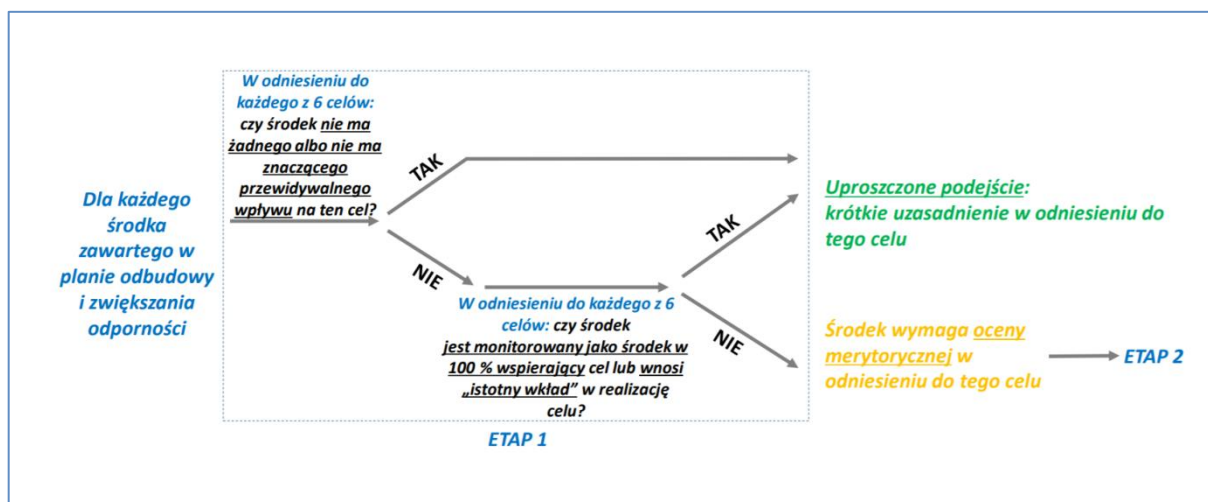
Dla każdego środka zawartego w planie odbudowy i zwiększania odporności

W odniesieniu do każdego z 6 celów: czy środek nie ma żadnego albo nie ma znaczącego przewidywalnego wpływu na ten cel?

TAK

NIE

W odniesieniu do każdego z 6 celów: czy środek jest monitorowany jako środek w 100 % wspierający cel lub wnosi „istotny wkład" w realizację celu?

TAK

NIE

Uproszczone podejście: krótkie uzasadnienie w odniesieniu do tego celu

Środek wymaga oceny merytorycznej w odniesieniu do tego celu

ETAP 2

ETAP 1